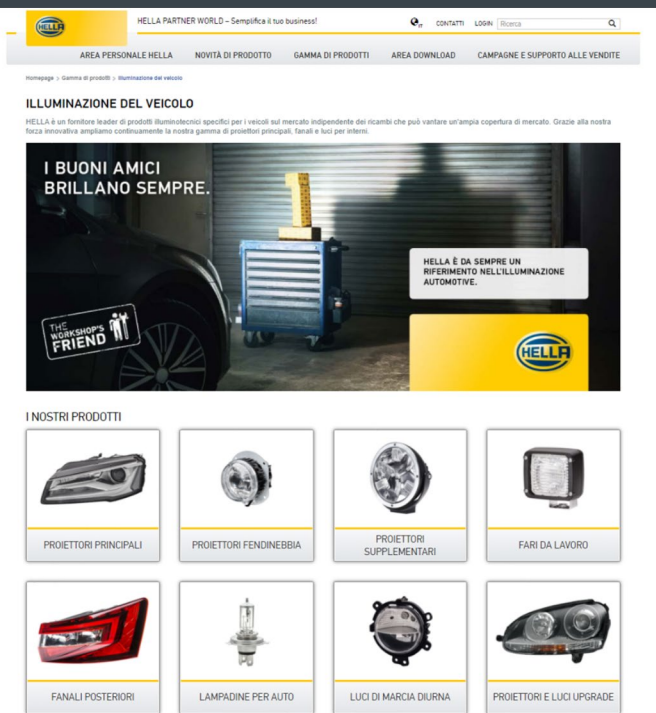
HELLA

HELLA PARTNER WORLD – Semplifica il tuo business!

IT CONTATTI LOGIN Ricerca

AREA PERSONALE HELLA NOVITÀ DI PRODOTTO GAMMA DI PRODOTTI AREA DOWNLOAD CAMPAGNE E SUPPORTO ALLE VENDITE

Homepage > Gamma di prodotti > Illuminazione del veicolo

ILLUMINAZIONE DEL VEICOLO

HELLA è un fornitore leader di prodotti illuminotecnici specifici per i veicoli sul mercato indipendente dei ricambi che può vantare un'ampia copertura di mercato. Grazie alla nostra forza innovativa ampliamo continuamente la nostra gamma di proiettori principali, fanali e luci per interni.

I BUONI AMICI BRILLANO SEMPRE.

THE WORKSHOP'S FRIEND

HELLA È DA SEMPRE UN RIFERIMENTO NELL'ILLUMINAZIONE AUTOMOTIVE.

HELLA

I NOSTRI PRODOTTI

PROIETTORI PRINCIPALI

PROIETTORI FENDINEBBIA

PROIETTORI SUPPLEMENTARI

FARI DA LAVORO

FANALI POSTERIORI

LAMPADINE PER AUTO

LUCI DI MARCIA DIURNA

PROIETTORI E LUCI UPGRADE